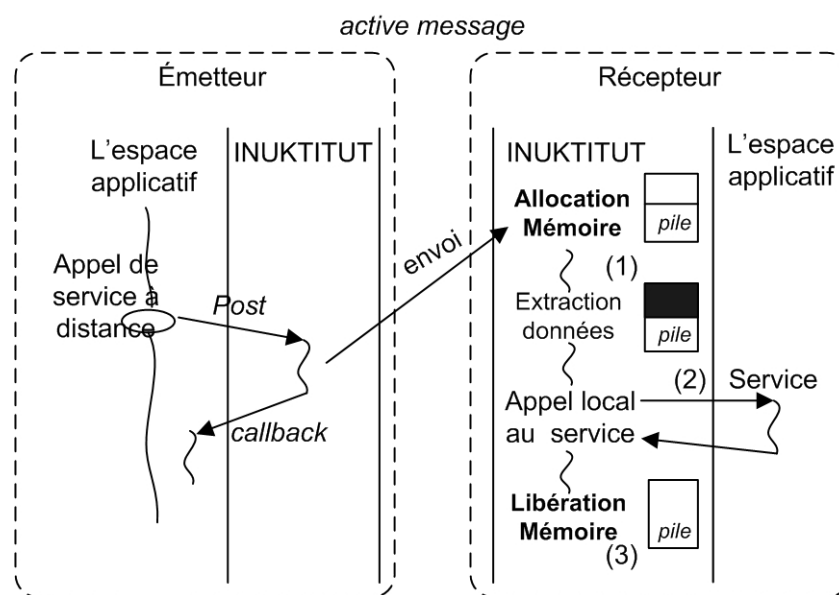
active message

Émetteur

L'espace applicatif

INUKTITUT

Appel de service à distance

Post

callback

envoi

Récepteur

INUKTITUT

L'espace applicatif

Allocation Mémoire

pile

(1)

Extraction données

pile

(2)

Service

Appel local au service

Libération Mémoire

pile

(3)